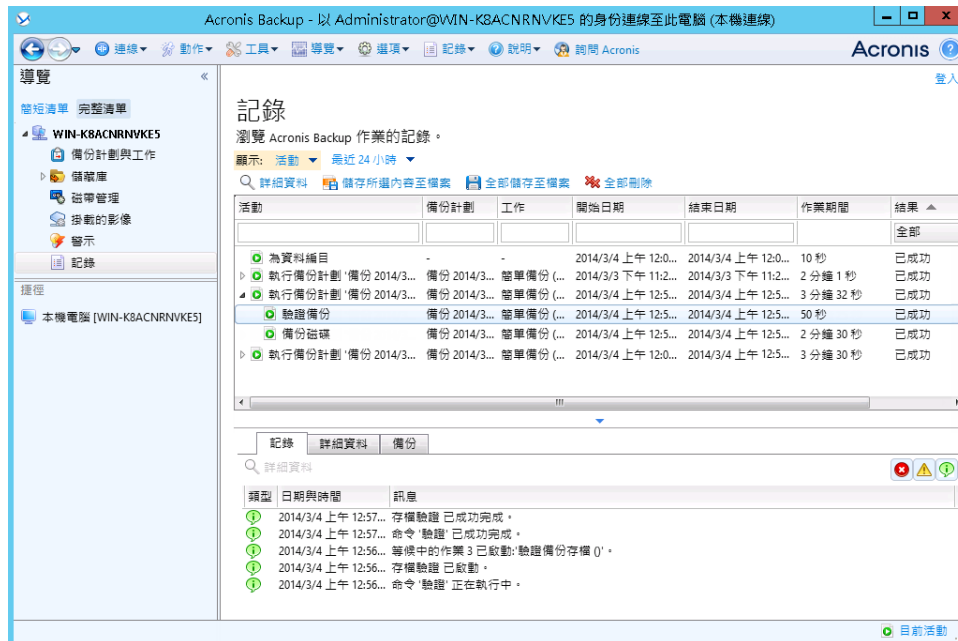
Acronis Backup - 以 Administrator@WIN-K8ACNRNVKE5 的身份連線至此電腦 (本機連線)

連線 動作 工具 導覽 選項 記錄 說明 詢問 Acronis

Acronis

導覽

簡短清單 完整清單

WIN-K8ACNRNVKE5
備份計劃與工作
儲藏庫
磁帶管理
掛載的影像
警示
記錄

捷徑

本機電腦 [WIN-K8ACNRNVKE5]

登入

記錄

瀏覽 Acronis Backup 作業的記錄。

顯示: 活動 最近 24 小時

詳細資料 儲存所選內容至檔案 全部儲存至檔案 全部刪除

| 活動 | 備份計劃 | 工作 | 開始日期 | 結束日期 | 作業期間 | 結果 |
|---|---|---|---|---|---|---|
| | | | | | | 全部 |
| 為資料編目 | - | - | 2014/3/4 上午 12:0... | 2014/3/4 上午 12:0... | 10 秒 | 已成功 |
| 執行備份計劃 '備份 2014/3... | 備份 2014/3... | 簡單備份 (... | 2014/3/3 下午 11:2... | 2014/3/3 下午 11:2... | 2 分鐘 1 秒 | 已成功 |
| 執行備份計劃 '備份 2014/3... | 備份 2014/3... | 簡單備份 (... | 2014/3/4 上午 12:5... | 2014/3/4 上午 12:5... | 3 分鐘 32 秒 | 已成功 |
| 驗證備份 | 備份 2014/3... | 簡單備份 (... | 2014/3/4 上午 12:5... | 2014/3/4 上午 12:5... | 50 秒 | 已成功 |
| 備份磁碟 | 備份 2014/3... | 簡單備份 (... | 2014/3/4 上午 12:5... | 2014/3/4 上午 12:5... | 2 分鐘 30 秒 | 已成功 |
| 執行備份計劃 '備份 2014/3... | 備份 2014/3... | 簡單備份 (... | 2014/3/4 上午 12:0... | 2014/3/4 上午 12:5... | 3 分鐘 30 秒 | 已成功 |

記錄 詳細資料 備份

詳細資料

| 類型 | 日期與時間 | 訊息 |
|---|---|---|
| | 2014/3/4 上午 12:57... | 存檔驗證 已成功完成。 |
| | 2014/3/4 上午 12:57... | 命令 '驗證' 已成功完成。 |
| | 2014/3/4 上午 12:56... | 等候中的作業 3 已啟動:'驗證備份存檔 ()'。 |
| | 2014/3/4 上午 12:56... | 存檔驗證 已啟動。 |
| | 2014/3/4 上午 12:56... | 命令 '驗證' 正在執行中。 |

目前活動